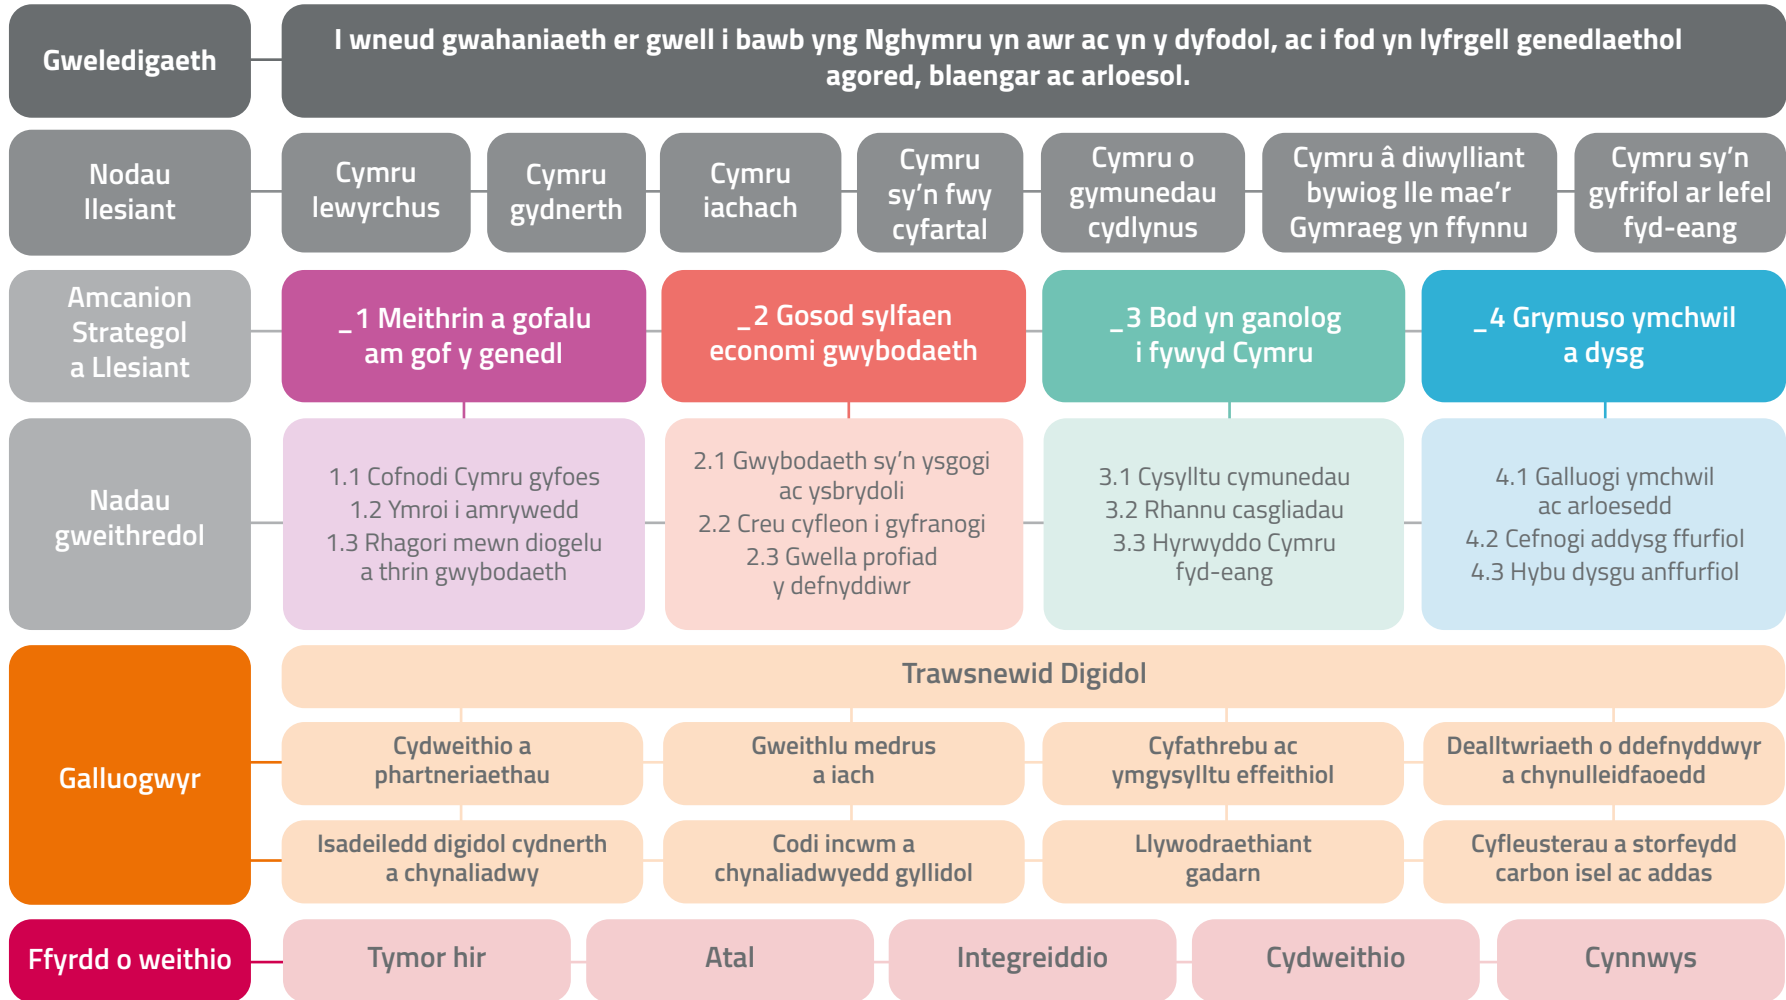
Gweledigaeth

I wneud gwahaniaeth er gwell i bawb yng Nghymru yn awr ac yn y dyfodol, ac i fod yn lyfrgell genedlaethol agored, blaengar ac arloesol.

Nodau llesiant

Cymru lewyrchus

Cymru gydnerth

Cymru iachach

Cymru sy'n fwy cyfartal

Cymru o gymunedau cydlynus

Cymru â diwylliant bywiog lle mae'r Gymraeg yn ffynnu

Cymru sy'n gyfrifol ar lefel fyd-eang

Amcanion Strategol a Llesiant

_1 Meithrin a gofalu am gof y genedl

_2 Gosod sylfaen economi gwybodaeth

_3 Bod yn ganolog i fywyd Cymru

_4 Grymuso ymchwil a dysg

Nadau gweithredol

1.1 Cofnodi Cymru gyfoes
1.2 Ymroi i amrywedd
1.3 Rhagori mewn diogelu a thrin gwybodaeth

2.1 Gwybodaeth sy'n ysgogi ac ysbrydoli
2.2 Creu cyfleon i gyfranogi
2.3 Gwella profiad y defnyddiwr

3.1 Cysylltu cymunedau
3.2 Rhannu casgliadau
3.3 Hyrwyddo Cymru fyd-eang

4.1 Galluogi ymchwil ac arloesedd
4.2 Cefnogi addysg ffurfiol
4.3 Hybu dysgu anffurfiol

Galluogwyr

Trawsnewid Digidol

Cydweithio a phartneriaethau

Gweithlu medrus a iach

Cyfathrebu ac ymgysylltu effeithiol

Dealltwriaeth o ddefnyddwyr a chynulleidfaoedd

Isadeiledd digidol cydnerth a chynaliadwy

Codi incwm a chynaliadwyedd gyllidol

Llywodraethiant gadarn

Cyfleusterau a storfeydd carbon isel ac addas

Ffyrdd o weithio

Tymor hir

Atal

Integreiddio

Cydweithio

Cynnwys